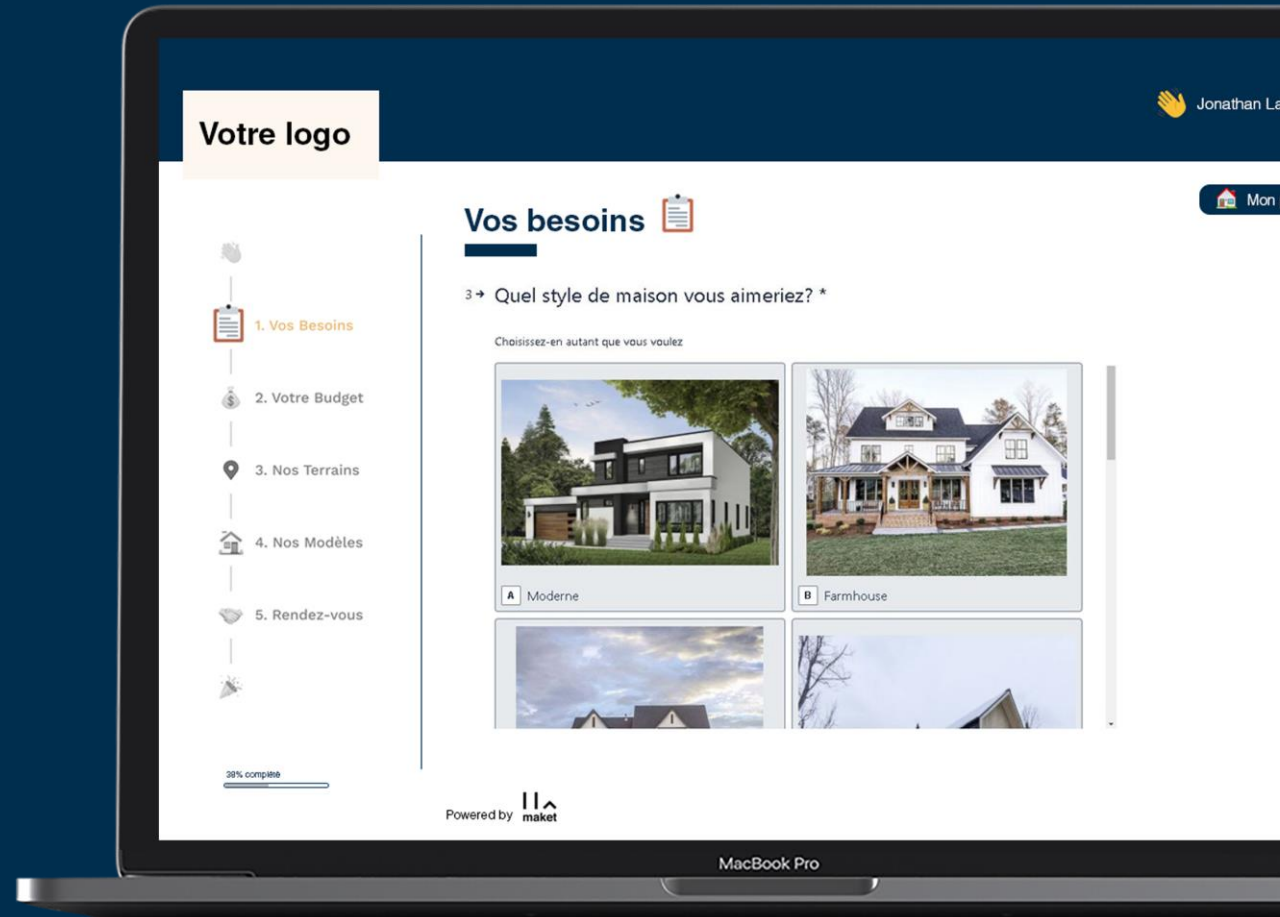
Votre logo

Jonathan La

Mon

Vos besoins

1. Vos Besoins

2. Votre Budget

3. Nos Terrains

4. Nos Modèles

5. Rendez-vous

3→ Quel style de maison vous aimeriez? *

Choisissez-en autant que vous voulez

A Moderne

B Farmhouse

38% complété

Powered by maket

MacBook Pro